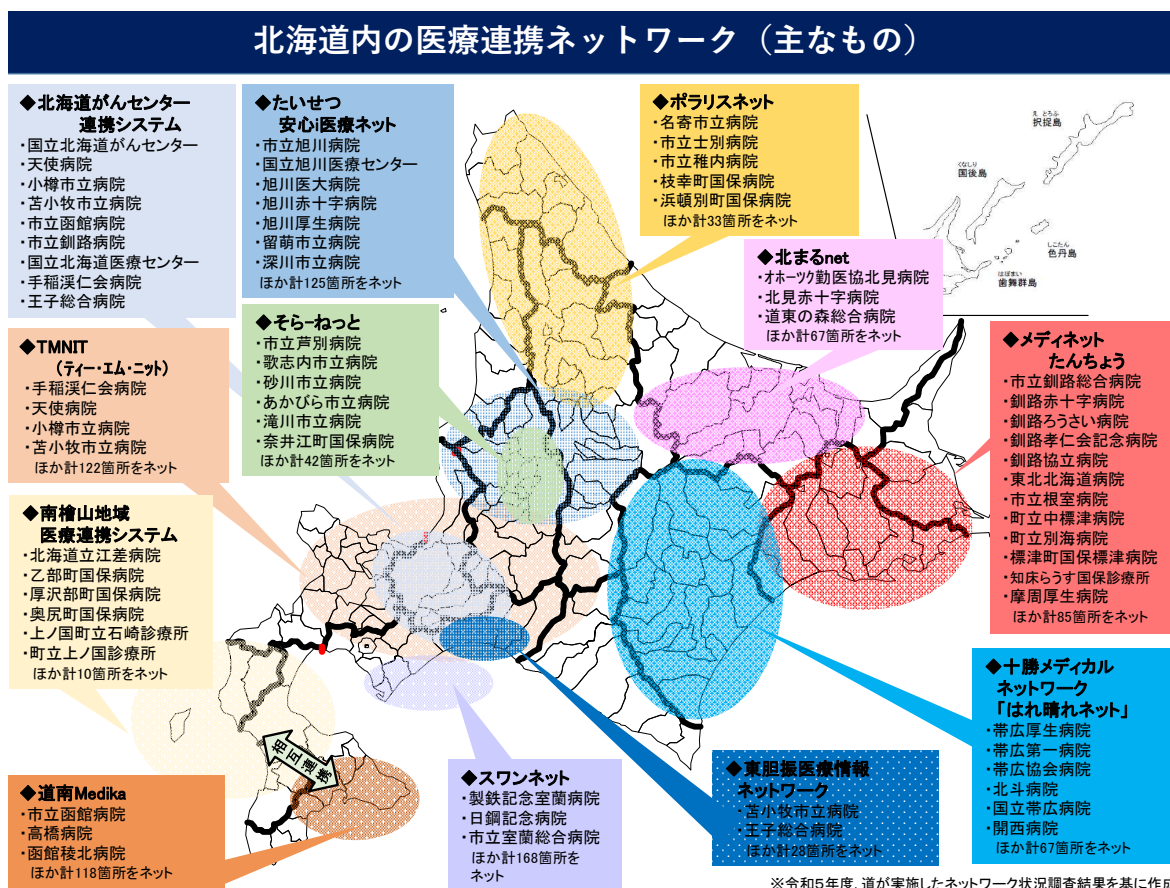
北海道内の医療連携ネットワーク（主なもの）

◆北海道がんセンター連携システム
・国立北海道がんセンター
・天使病院
・小樽市立病院
・苫小牧市立病院
・市立函館病院
・市立釧路病院
・国立北海道医療センター
・手稲渓仁会病院
・王子総合病院

◆たいせつ安心i医療ネット
・市立旭川病院
・国立旭川医療センター
・旭川医大病院
・旭川赤十字病院
・旭川厚生病院
・留萌市立病院
・深川市立病院
ほか計125箇所をネット

◆ポラリスネット
・名寄市立病院
・市立士別病院
・市立稚内病院
・枝幸町国保病院
・浜頓別町国保病院
ほか計33箇所をネット

択捉島
国後島
色丹島
歯舞群島

◆北まるnet
・オホーツク勤医協北見病院
・北見赤十字病院
・道東の森総合病院
ほか計67箇所をネット

◆TMNIT（ティー・エム・ニット）
・手稲渓仁会病院
・天使病院
・小樽市立病院
・苫小牧市立病院
ほか計122箇所をネット

◆そら-ねっと
・市立芦別病院
・歌志内市立病院
・砂川市立病院
・あかびら市立病院
・滝川市立病院
・奈井江町国保病院
ほか計42箇所をネット

◆メディネットたんちょう
・市立釧路総合病院
・釧路赤十字病院
・釧路ろうさい病院
・釧路孝仁会記念病院
・釧路協立病院
・東北北海道病院
・市立根室病院
・町立中標津病院
・町立別海病院
・標津町国保標津病院
・知床らうす国保診療所
・摩周厚生病院
ほか計85箇所をネット

◆南檜山地域医療連携システム
・北海道立江差病院
・乙部町国保病院
・厚沢部町国保病院
・奥尻町国保病院
・上ノ国町立石崎診療所
・町立上ノ国診療所
ほか計10箇所をネット

◆十勝メディカルネットワーク「はれ晴れネット」
・帯広厚生病院
・帯広第一病院
・帯広協会病院
・北斗病院
・国立帯広病院
・開西病院
ほか計67箇所をネット

相互連携

◆道南Medika
・市立函館病院
・高橋病院
・函館稜北病院
ほか計118箇所をネット

◆スワンネット
・製鉄記念室蘭病院
・日鋼記念病院
・市立室蘭総合病院
ほか計168箇所をネット

◆東胆振医療情報ネットワーク
・苫小牧市立病院
・王子総合病院
ほか計28箇所をネット

※令和5年度 道が実施したネットワーク状況調査結果を基に作成